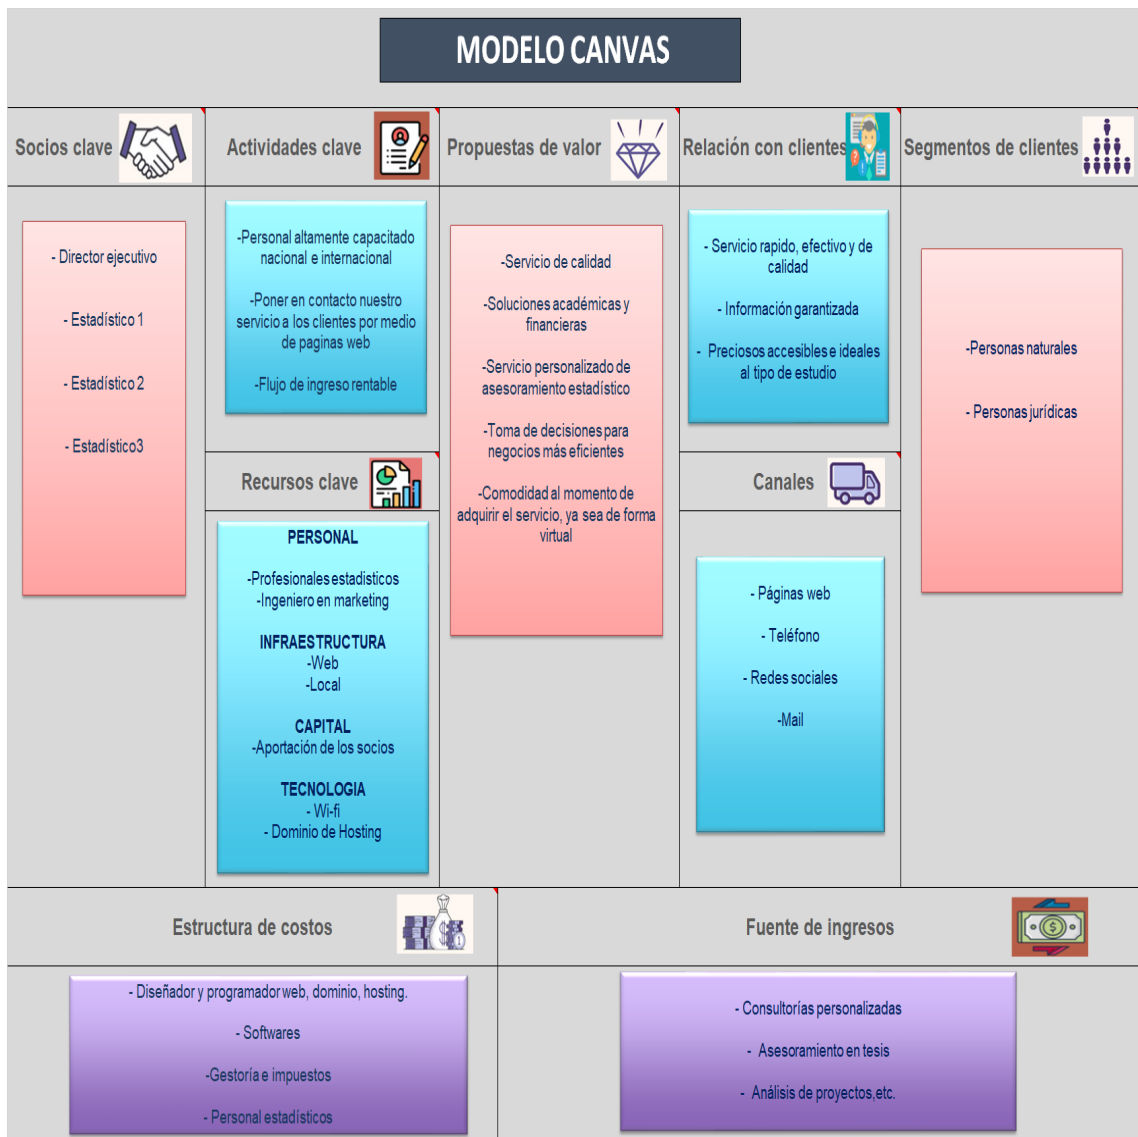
MODELO CANVAS

Socios clave

- Director ejecutivo

- Estadístico 1

- Estadístico 2

- Estadístico3

Actividades clave

-Personal altamente capacitado nacional e internacional

-Poner en contacto nuestro servicio a los clientes por medio de paginas web

-Flujo de ingreso rentable

Recursos clave

PERSONAL

-Profesionales estadisticos
-Ingeniero en marketing

INFRAESTRUCTURA
-Web
-Local

CAPITAL
-Aportación de los socios

TECNOLOGIA
- Wi-fi
- Dominio de Hosting

Propuestas de valor

-Servicio de calidad

-Soluciones académicas y financieras

-Servicio personalizado de asesoramiento estadístico

-Toma de decisiones para negocios más eficientes

-Comodidad al momento de adquirir el servicio, ya sea de forma virtual

Relación con clientes

- Servicio rapido, efectivo y de calidad

- Información garantizada

- Preciosos accesibles e ideales al tipo de estudio

Canales

- Páginas web

- Teléfono

- Redes sociales

-Mail

Segmentos de clientes

-Personas naturales

- Personas jurídicas

Estructura de costos

- Diseñador y programador web, dominio, hosting.

- Softwares

-Gestoría e impuestos

- Personal estadísticos

Fuente de ingresos

- Consultorías personalizadas

- Asesoramiento en tesis

- Análisis de proyectos,etc.